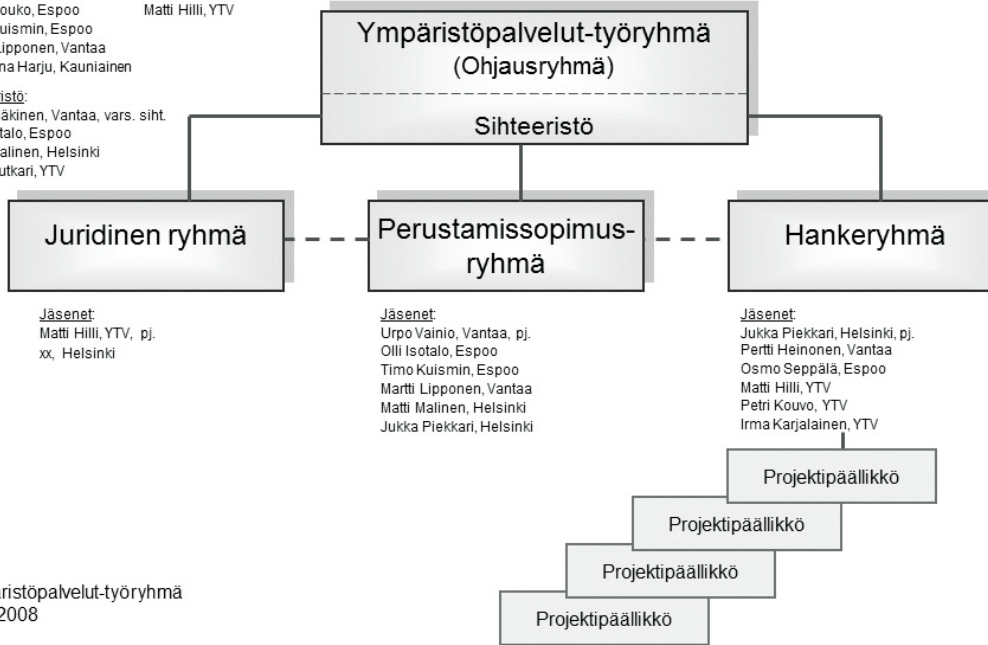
ouko, Espoo
uismin, Espoo
Lipponen, Vantaa
na Harju, Kauniainen

Matti Hilli, YTV

istö:
äkinen, Vantaa, vars. siht.
talo, Espoo
alinen, Helsinki
utkari, YTV

Ympäristöpalvelut-työryhmä
(Ohjausryhmä)

Sihteeristö

Juridinen ryhmä

Perustamissopimusryhmä

Hankeryhmä

Jäsenet:
Matti Hilli, YTV, pj.
xx, Helsinki

Jäsenet:
Urpo Vainio, Vantaa, pj.
Olli Isotalo, Espoo
Timo Kuismin, Espoo
Martti Lipponen, Vantaa
Matti Malinen, Helsinki
Jukka Piekkari, Helsinki

Jäsenet:
Jukka Piekkari, Helsinki, pj.
Pertti Heinonen, Vantaa
Osmo Seppälä, Espoo
Matti Hilli, YTV
Petri Kouvo, YTV
Irma Karjalainen, YTV

Projektipäällikkö
Projektipäällikkö
Projektipäällikkö
Projektipäällikkö

äristöpalvelut-työryhmä
2008